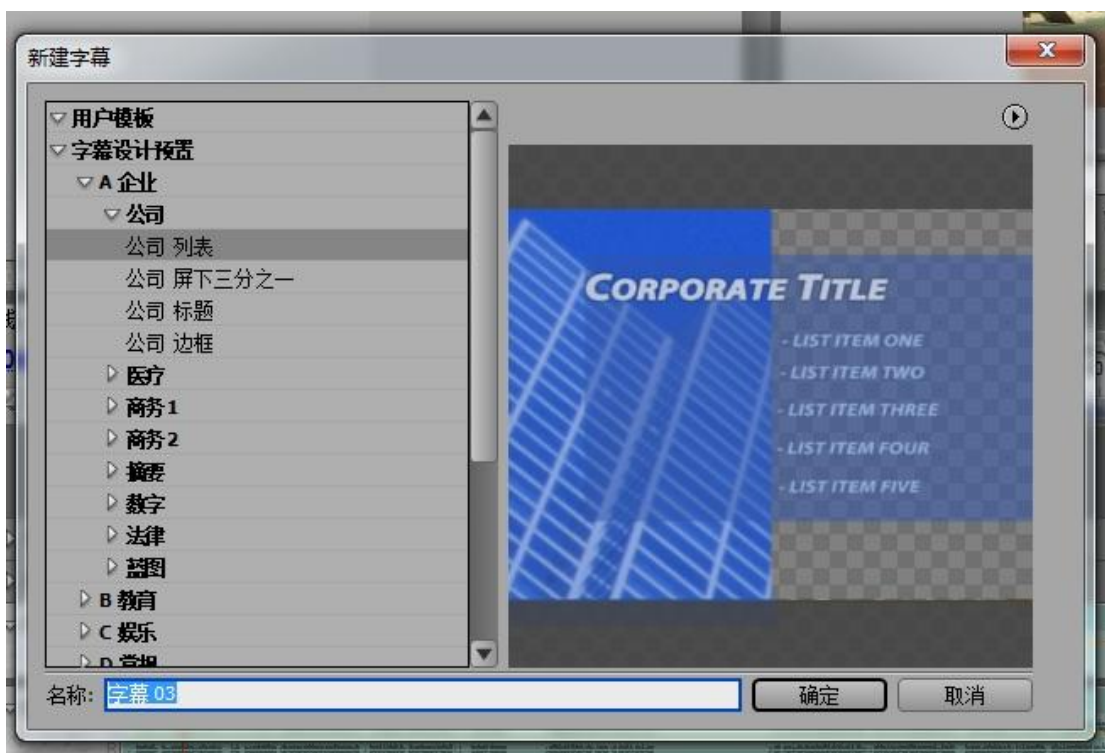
新建字幕

▽ 用户模板
▽ 字幕设计预置
▽ A 企业
▽ 公司
公司 列表
公司 屏下三分之一
公司 标题
公司 边框
▷ 医疗
▷ 商务 1
▷ 商务 2
▷ 摘要
▷ 数字
▷ 法律
▷ 蓝图
▷ B 教育
▷ C 娱乐
▷ D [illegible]

CORPORATE TITLE
- LIST ITEM ONE
- LIST ITEM TWO
- LIST ITEM THREE
- LIST ITEM FOUR
- LIST ITEM FIVE

名称: 字幕 03
确定
取消